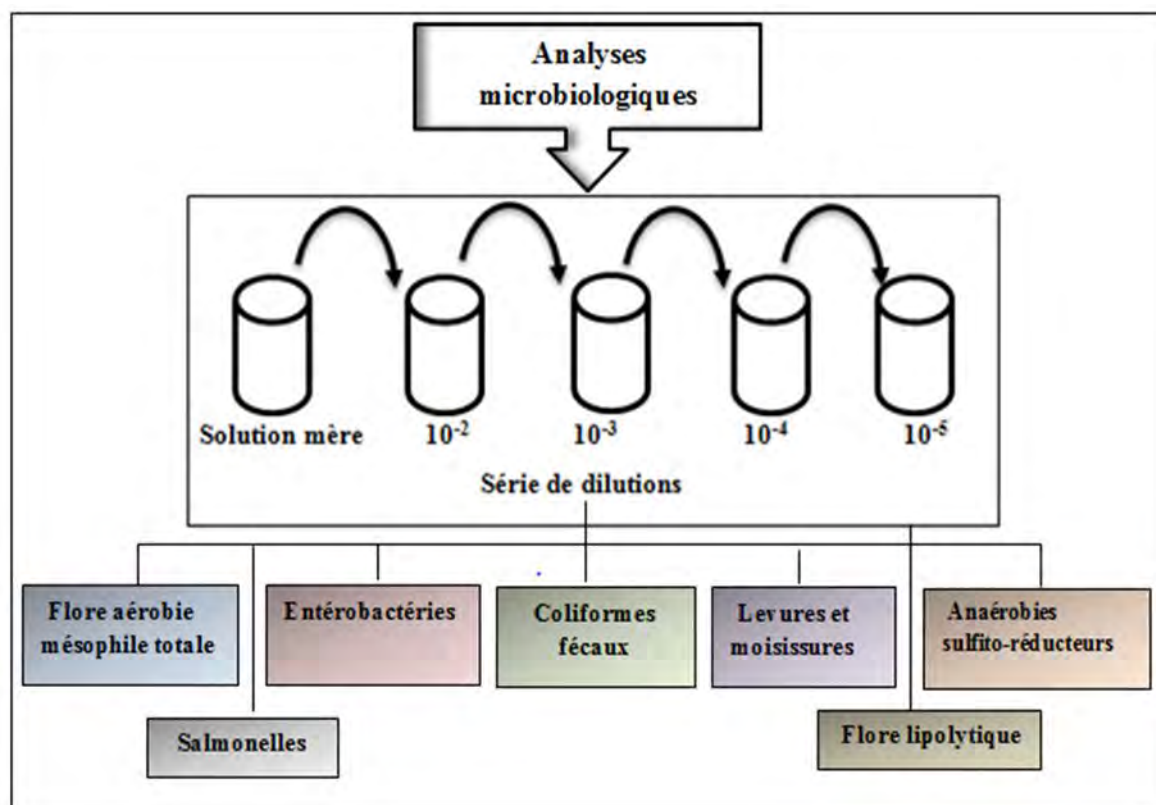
Analyses microbiologiques

Solution mère

$10^{-2}$

$10^{-3}$

$10^{-4}$

$10^{-5}$

Série de dilutions

Flore aérobie mésophile totale

Entérobactéries

Coliformes fécaux

Levures et moisissures

Anaérobies sulfito-réducteurs

Salmonelles

Flore lipolytique